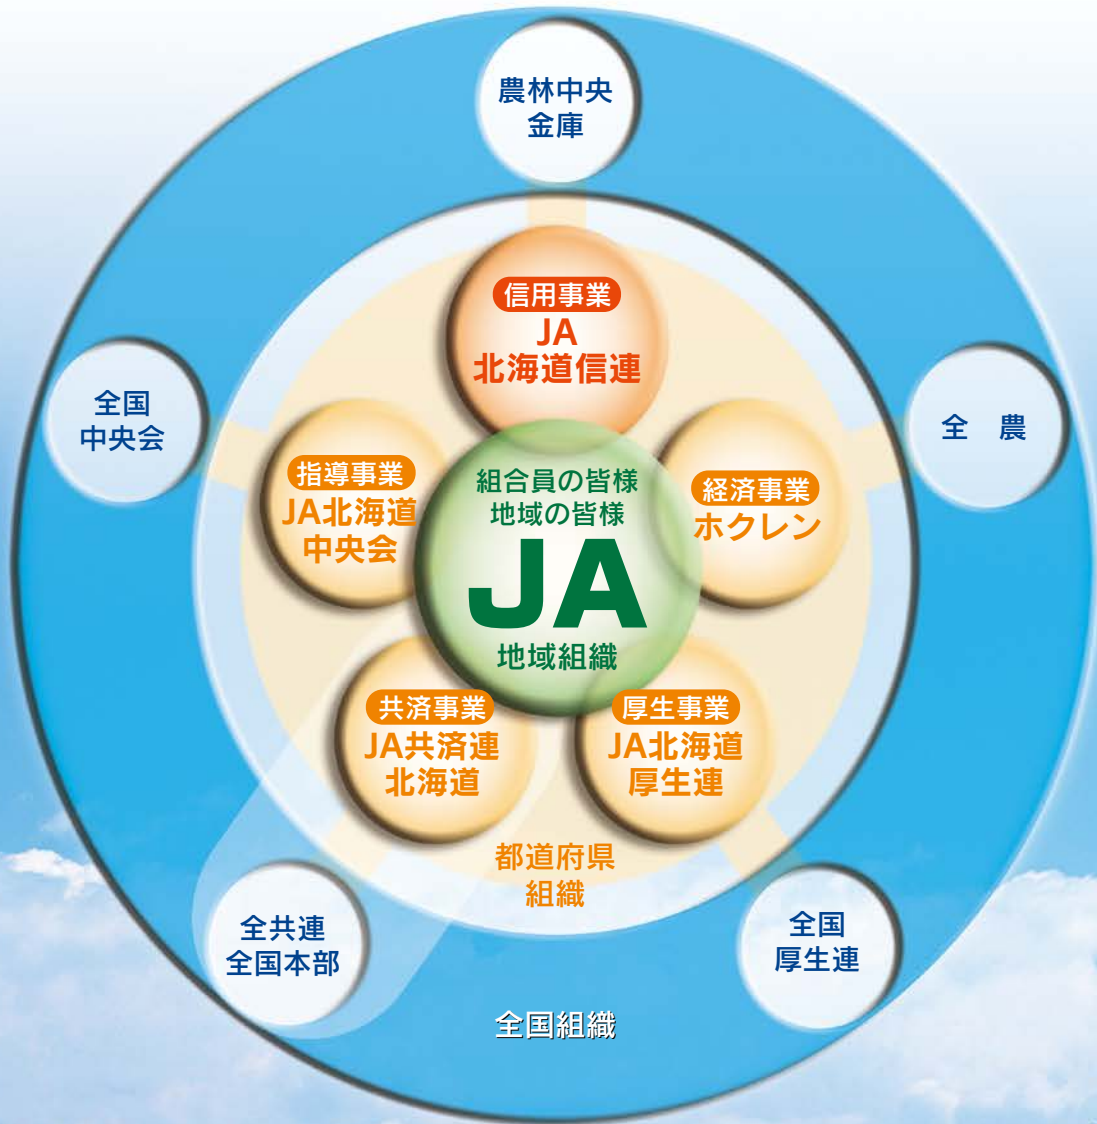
農林中央
金庫

全国
中央会

全　農

信用事業
JA
北海道信連

指導事業
JA北海道
中央会

組合員の皆様
地域の皆様
JA
地域組織

経済事業
ホクレン

共済事業
JA共済連
北海道

厚生事業
JA北海道
厚生連

都道府県
組織

全共連
全国本部

全国
厚生連

全国組織